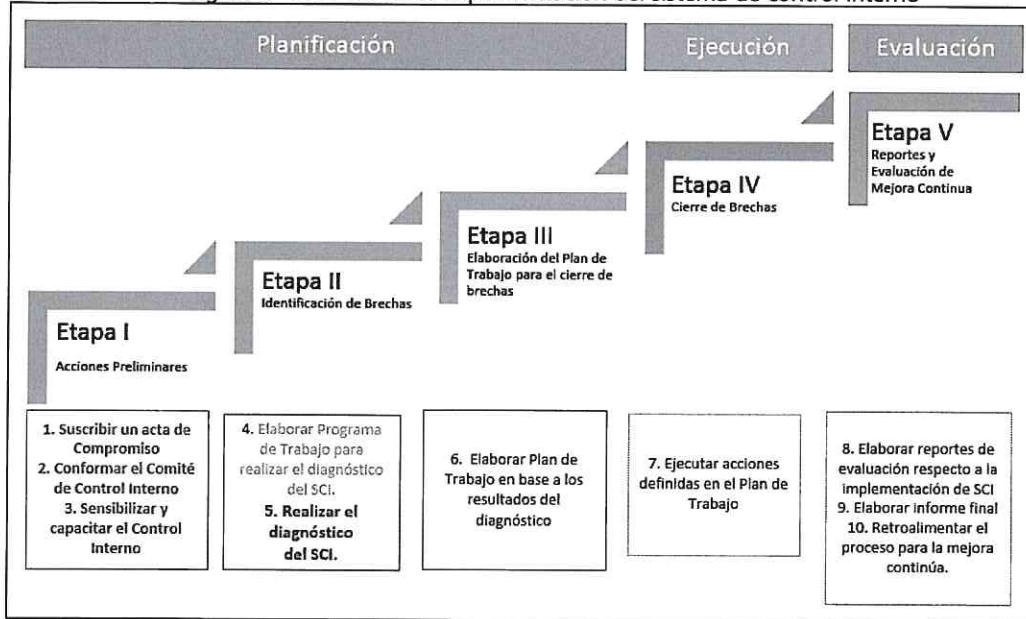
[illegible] del Sistema de Control Interno

Planificación

Ejecución

Evaluación

Etapa V
Reportes y Evaluación de Mejora Continua

Etapa IV
Cierre de Brechas

Etapa III
Elaboración del Plan de Trabajo para el cierre de brechas

Etapa II
Identificación de Brechas

Etapa I
Acciones Preliminares

1. Suscribir un acta de Compromiso
2. Conformar el Comité de Control Interno
3. Sensibilizar y capacitar el Control Interno

4. Elaborar Programa de Trabajo para realizar el diagnóstico del SCI.
5. Realizar el diagnóstico del SCI.

6. Elaborar Plan de Trabajo en base a los resultados del diagnóstico

7. Ejecutar acciones definidas en el Plan de Trabajo

8. Elaborar reportes de evaluación respecto a la implementación de SCI
9. Elaborar informe final
10. Retroalimentar el proceso para la mejora continúa.